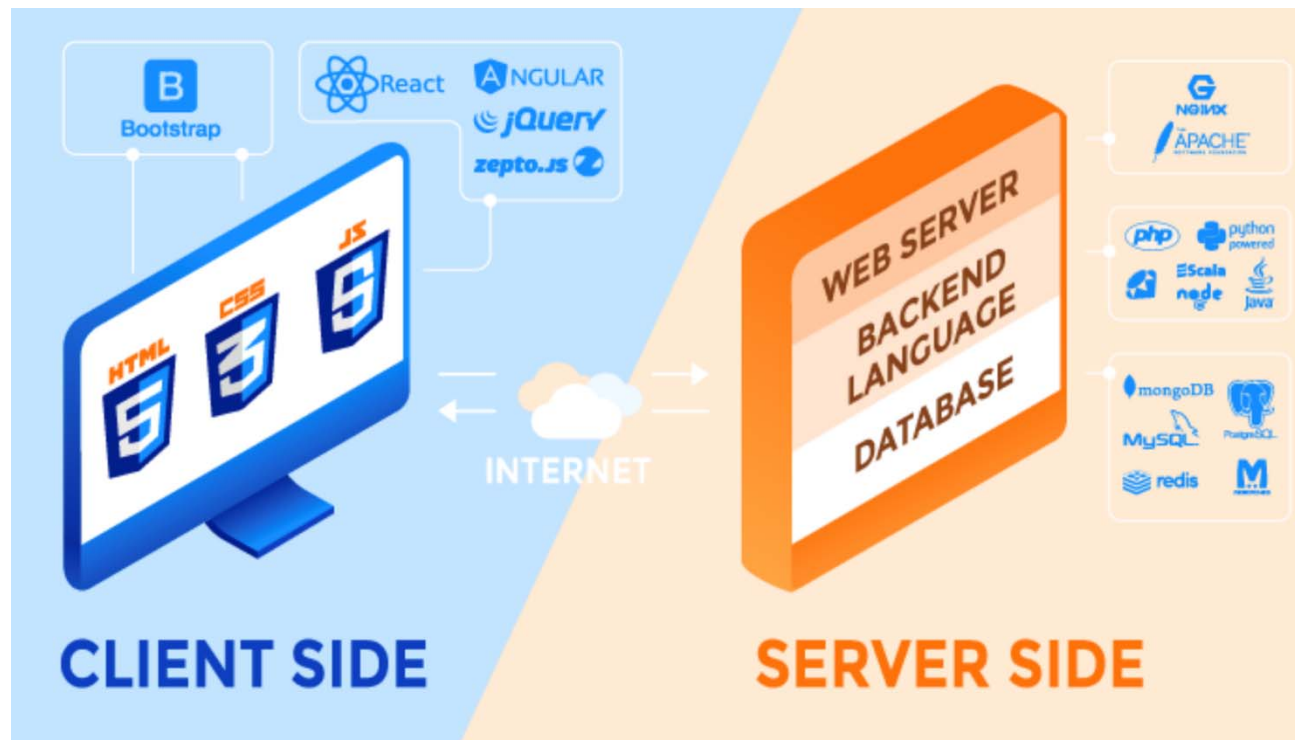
B
Bootstrap

React
ANGULAR
jQuery
zepto.js

HTML
5
CSS
3
JS
5

INTERNET

WEB SERVER
BACKEND LANGUAGE
DATABASE

NGINX
APACHE

php
python powered
Scala
node
Java

mongoDB
MySQL
PostgreSQL
redis
M

CLIENT SIDE

SERVER SIDE